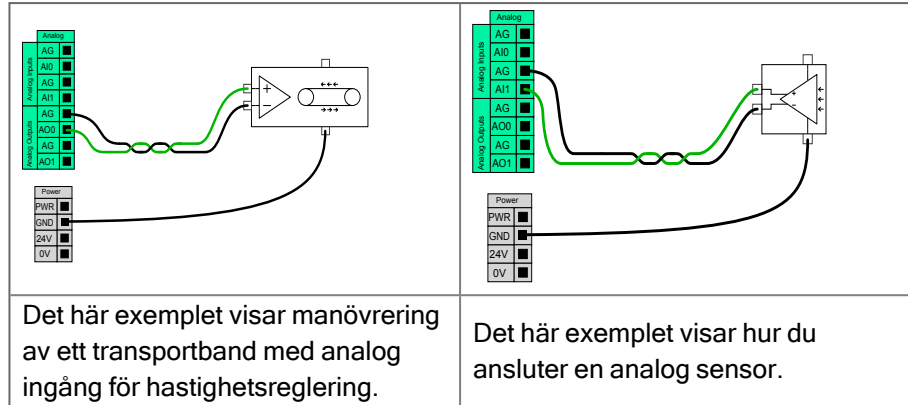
Analog

Analog Inputs

AG
AI0
AG
AI1

Analog Outputs

AG
AO0
AG
AO1

+
−

Power
PWR
GND
24V
0V

Analog

Analog Inputs

AG
AI0
AG
AI1

Analog Outputs

AG
AO0
AG
AO1

Power
PWR
GND
24V
0V

| Det här exemplet visar manövrering av ett transportband med analog ingång för hastighetsreglering. | Det här exemplet visar hur du ansluter en analog sensor. |
|---|---|